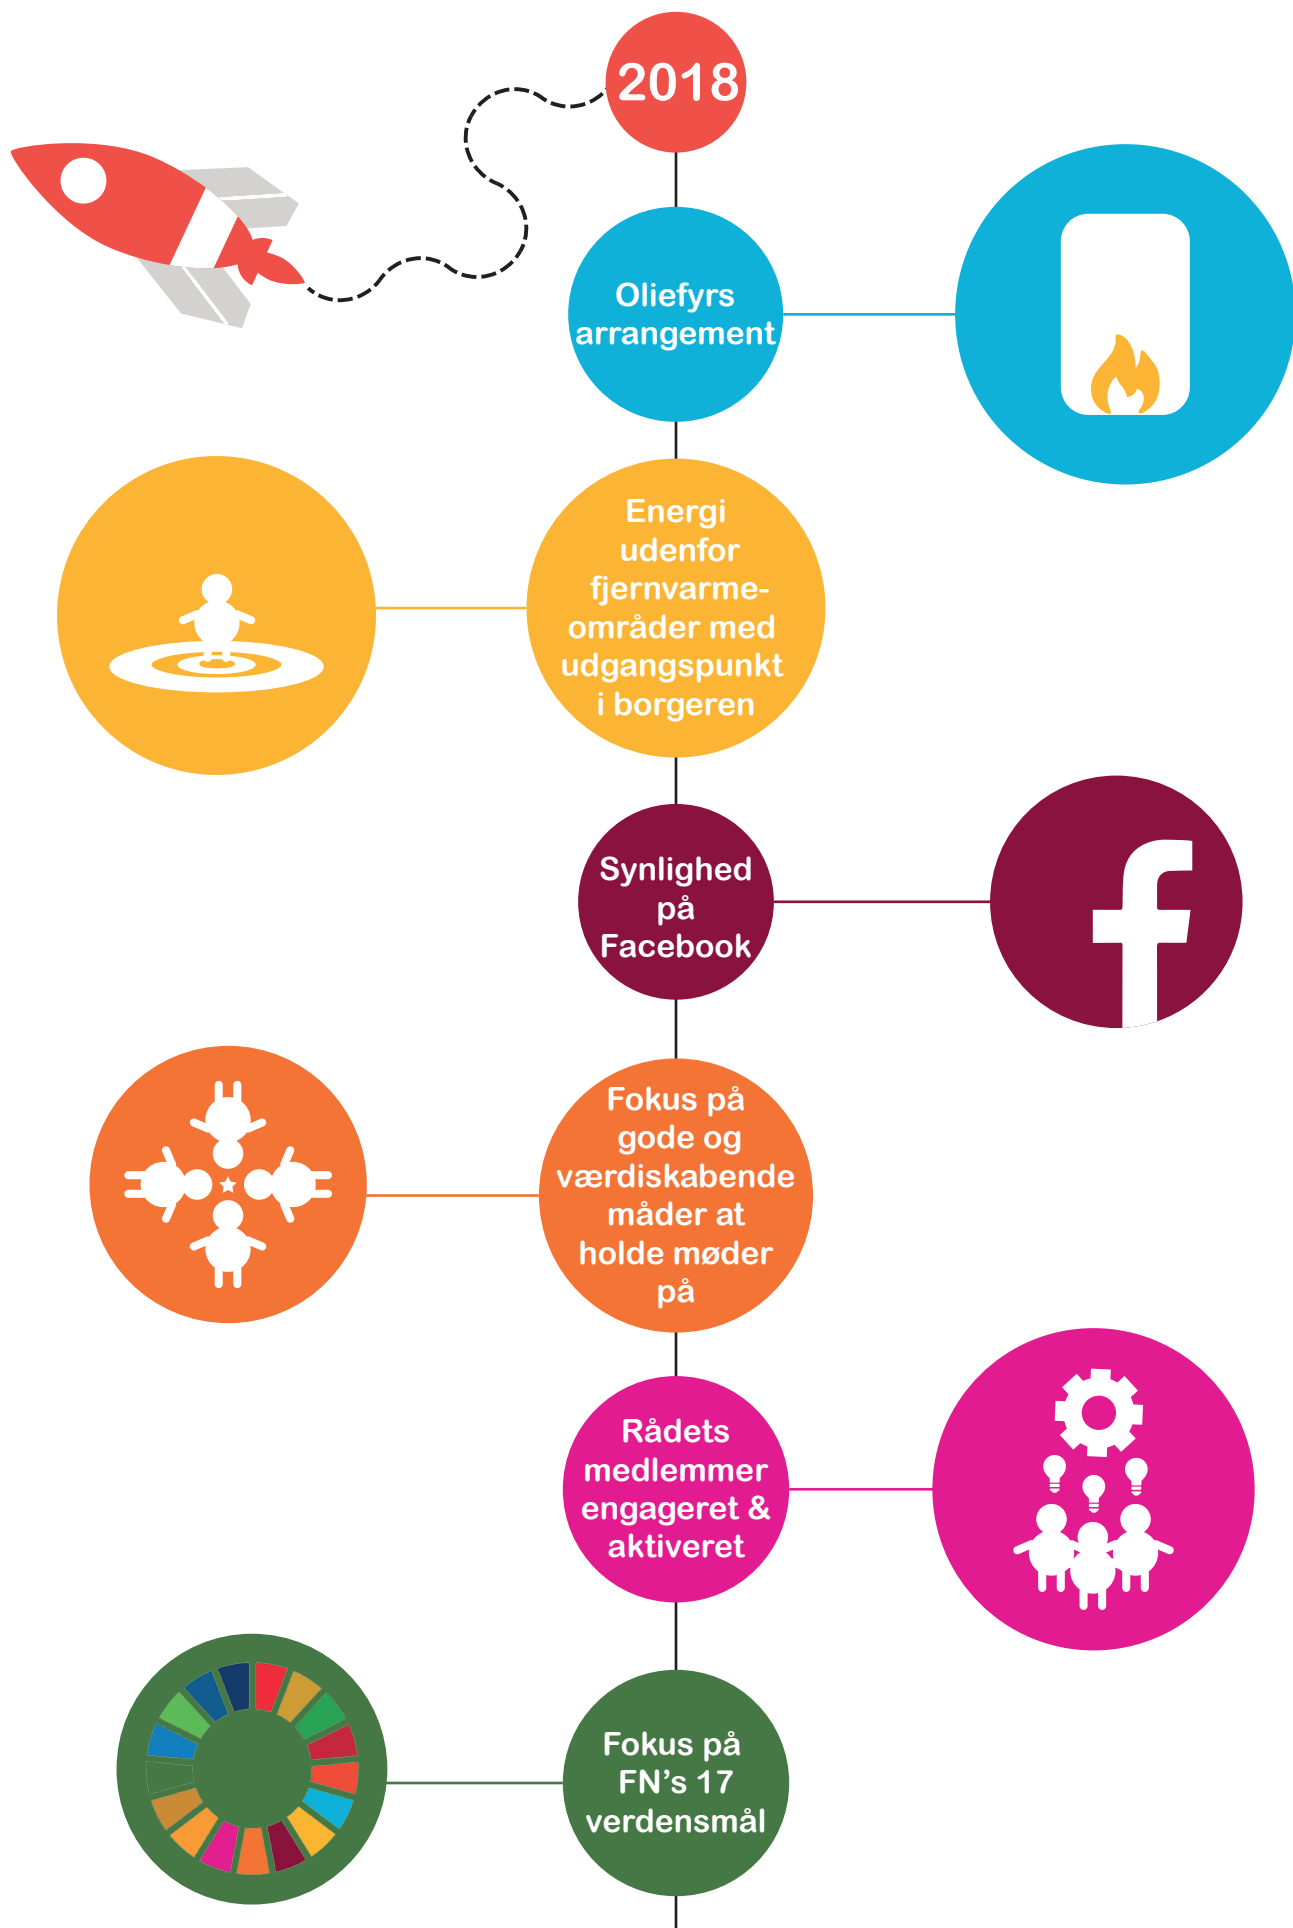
2018

Oliefyrs arrangement

Energi udenfor fjernvarmeområder med udgangspunkt i borgeren

Synlighed på Facebook

Fokus på gode og værdiskabende måder at holde møder på

Rådets medlemmer engageret & aktiveret

Fokus på FN's 17 verdensmål